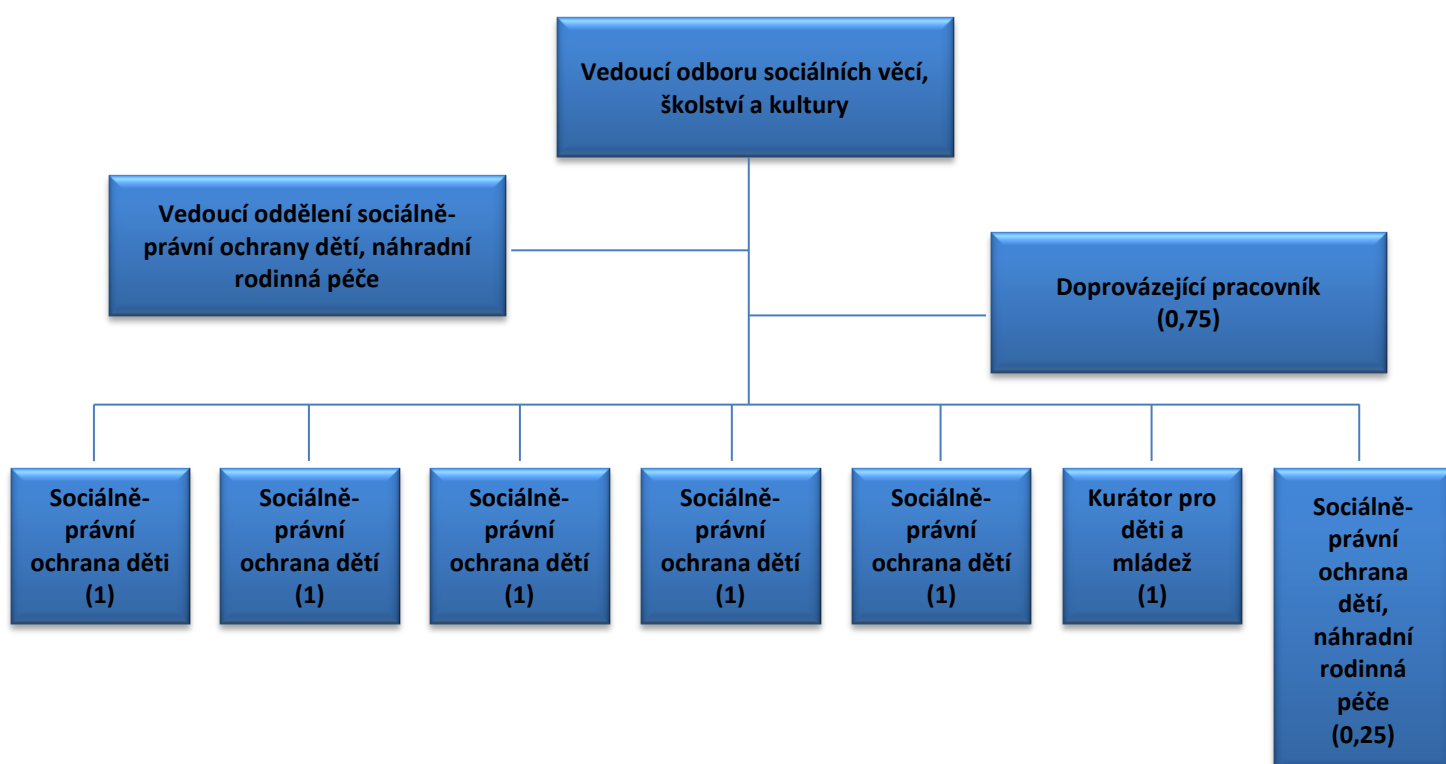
Vedoucí odboru sociálních věcí, školství a kultury

Vedoucí oddělení sociálně-právní ochrany dětí, náhradní rodinná péče

Doprovázející pracovník (0,75)

Sociálně-právní ochrana děti (1)

Sociálně-právní ochrana dětí (1)

Sociálně-právní ochrana dětí (1)

Sociálně-právní ochrana dětí (1)

Sociálně-právní ochrana dětí (1)

Kurátor pro děti a mládež (1)

Sociálně-právní ochrana dětí, náhradní rodinná péče (0,25)